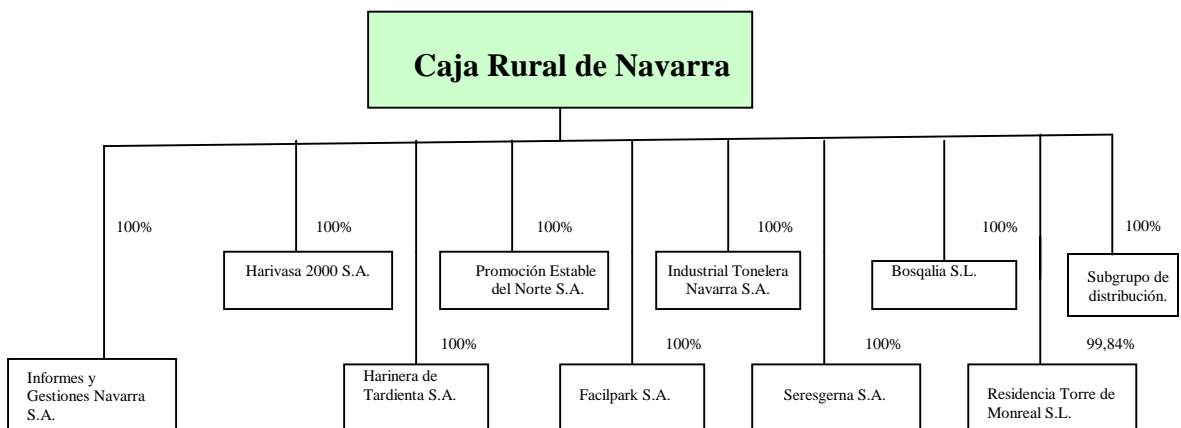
Caja Rural de Navarra

100%

100%

Harivasa 2000 S.A.

100%

Promoción Estable del Norte S.A.

100%

Industrial Tonelera Navarra S.A.

100%

Bosqalia S.L.

100%

Subgrupo de distribución.

100%

100%

100%

99,84%

Informes y Gestiones Navarra S.A.

Harinera de Tardienta S.A.

Facilpark S.A.

Seresgerna S.A.

Residencia Torre de Monreal S.L.